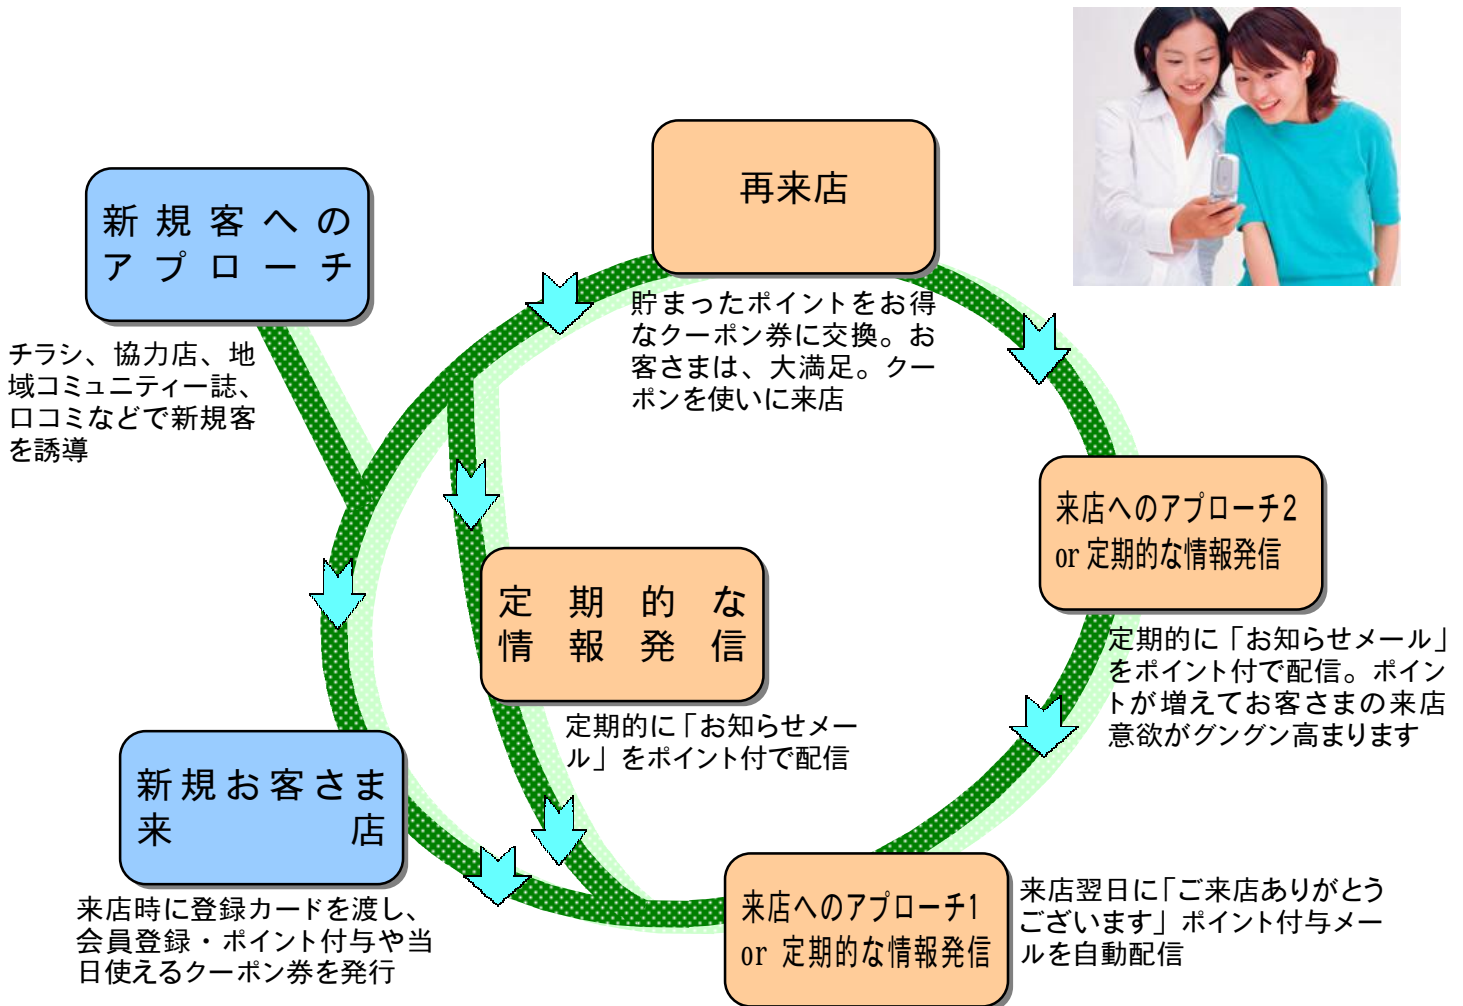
新規客へのアプローチ

チラシ、協力店、地域コミュニティー誌、口コミなどで新規客を誘導

再来店

貯まったポイントをお得なクーポン券に交換。お客さまは、大満足。クーポンを使いに来店

来店へのアプローチ2 or 定期的な情報発信

定期的に「お知らせメール」をポイント付で配信。ポイントが増えてお客さまの来店意欲がグングン高まります

定期的な情報発信

定期的に「お知らせメール」をポイント付で配信

新規お客さま来店

来店時に登録カードを渡し、会員登録・ポイント付与や当日使えるクーポン券を発行

来店へのアプローチ1 or 定期的な情報発信

来店翌日に「ご来店ありがとうございます」ポイント付与メールを自動配信